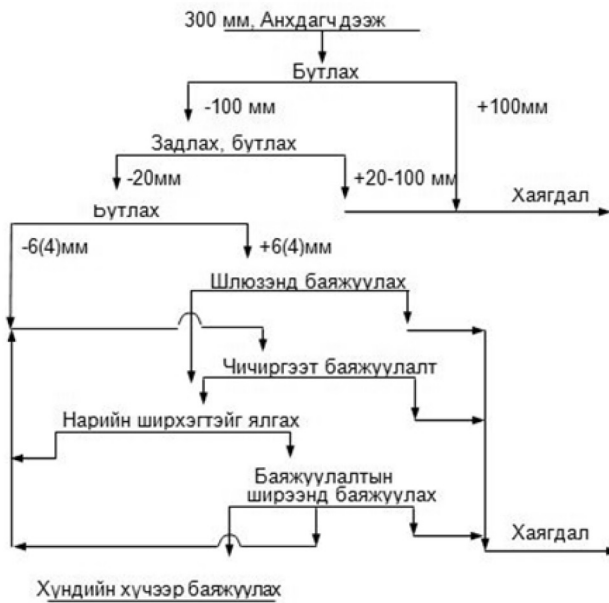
300 мм, Анхдагч дээж

Бутлах

-100 мм

+100мм

Задлах, бутлах

-20мм

+20-100 мм

Хаягдал

Бутлах

-6(4)мм

+6(4)мм

Шлюзэнд баяжуулах

Чичиргээт баяжуулалт

Нарийн ширхэгтэйг ялгах

Баяжуулалтын ширээнд баяжуулах

Хаягдал

Хүндийн хүчээр баяжуулах